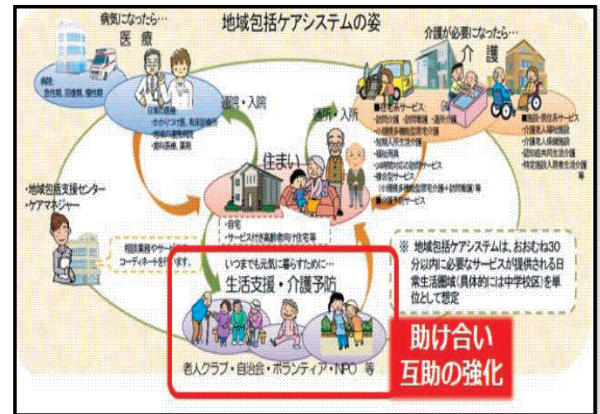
地域包括ケアシステムの姿

病気になったら…
医療

病院:
急性期、回復期、慢性期

日常の医療:
・かかりつけ医、有床診療所
・地域の連携病院
・歯科医療、薬局

介護が必要になったら…
介護

■在宅系サービス:
・訪問介護・訪問看護・通所介護
・小規模多機能型居宅介護
・短期入所生活介護
・福祉用具
・24時間対応の訪問サービス
・複合型サービス
(小規模多機能型居宅介護+訪問看護)等
■介護予防サービス

■施設・居住系サービス
・介護老人福祉施設
・介護老人保健施設
・認知症共同生活介護
・特定施設入所者生活介護
等

通院・入院
通所・入所

住まい
・自宅
・サービス付き高齢者向け住宅等

・地域包括支援センター
・ケアマネジャー

相談業務やサービスのコーディネートを行います。

いつまでも元気に暮らすために…
生活支援・介護予防

老人クラブ・自治会・ボランティア・NPO 等

※ 地域包括ケアシステムは、おおむね30分以内に必要なサービスが提供される日常生活圏域(具体的には中学校区)を単位として想定

助け合い
互助の強化